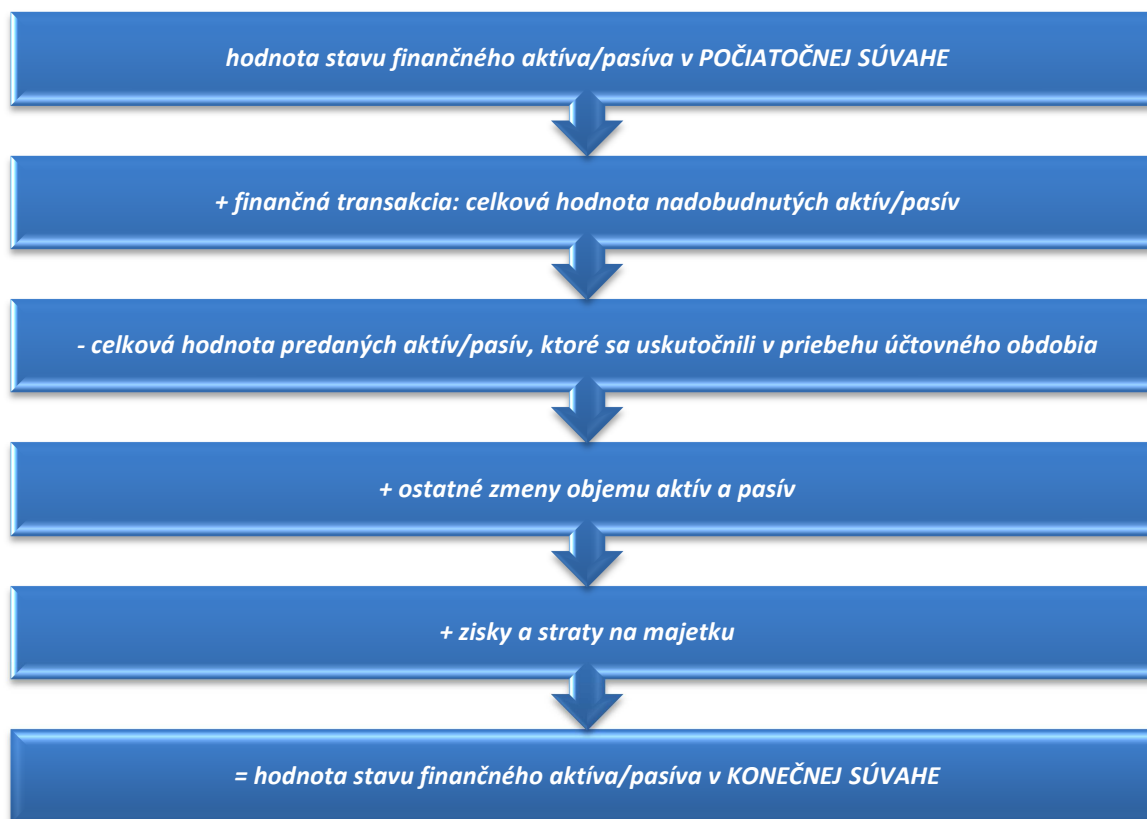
hodnota stavu finančného aktíva/pasíva v POČIATOČNEJ SÚVAHE

+ finančná transakcia: celková hodnota nadobudnutých aktív/pasív

- celková hodnota predaných aktív/pasív, ktoré sa uskutočnili v priebehu účtovného obdobia

+ ostatné zmeny objemu aktív a pasív

+ zisky a straty na majetku

= hodnota stavu finančného aktíva/pasíva v KONEČNEJ SÚVAHE